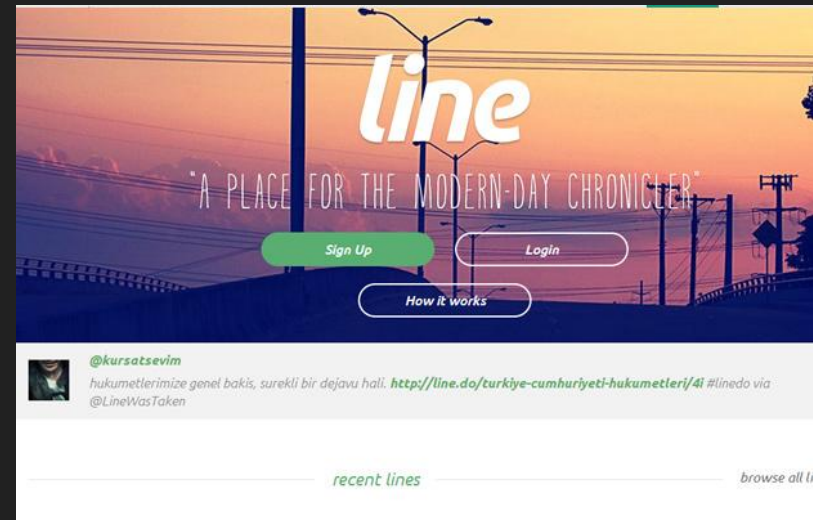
line

"A PLACE FOR THE MODERN-DAY CHRONICLER"

Sign Up

Login

How it works

@kursatsevim

hukumetlerimize genel bakis, surekli bir dejavu hali. http://line.do/turkiye-cumhuriyeti-hukumetleri/4i #linedo via @LineWasTaken

recent lines

browse all li